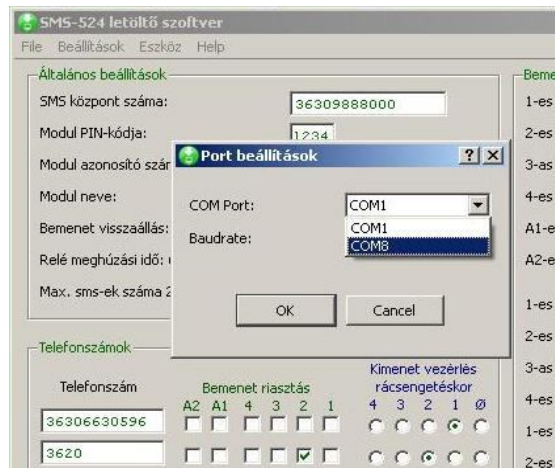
SMS-524 letöltő szoftver

File Beállítások Eszköz Help

Általános beállítások

SMS központ száma: 36309888000

Modul PIN-kódja: 1234

Modul azonosító szám

Modul neve:

Bemenet visszaállás:

Relé meghúzási idő:

Max. sms-ek száma 2

Port beállítások

?

X

COM Port: COM1

COM1

COM8

Baudrate:

OK

Cancel

Telefonszámok

Telefonszám

Bemenet riasztás

A2 A1 4 3 2 1

Kimenet vezérlés rácsengetéskor

4 3 2 1 Ø

36306630596

3620

Beme

1-es

2-es

3-as

4-es

A1-e

A2-e

1-es

2-es

3-as

4-es

1-es

2-es